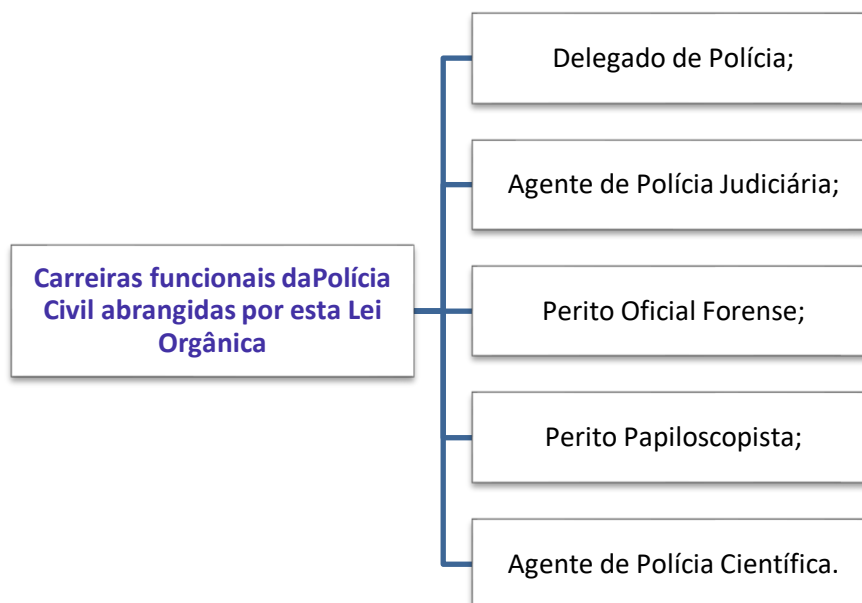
Carreiras funcionais daPolícia Civil abrangidas por esta Lei Orgânica

Delegado de Polícia;

Agente de Polícia Judiciária;

Perito Oficial Forense;

Perito Papiloscopista;

Agente de Polícia Científica.